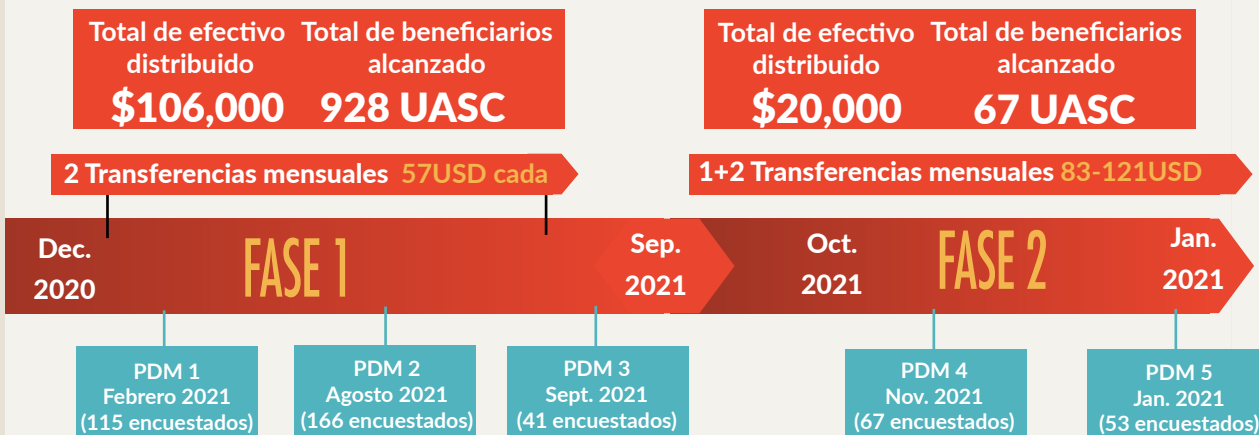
Total de efectivo distribuido
$106,000

Total de beneficiarios alcanzado
928 UASC

Total de efectivo distribuido
$20,000

Total de beneficiarios alcanzado
67 UASC

2 Transferencias mensuales 57USD cada

1+2 Transferencias mensuales 83-121USD

Dec. 2020

FASE 1

Sep. 2021

Oct. 2021

FASE 2

Jan. 2021

PDM 1
Febrero 2021
(115 encuestados)

PDM 2
Agosto 2021
(166 encuestados)

PDM 3
Sept. 2021
(41 encuestados)

PDM 4
Nov. 2021
(67 encuestados)

PDM 5
Jan. 2021
(53 encuestados)